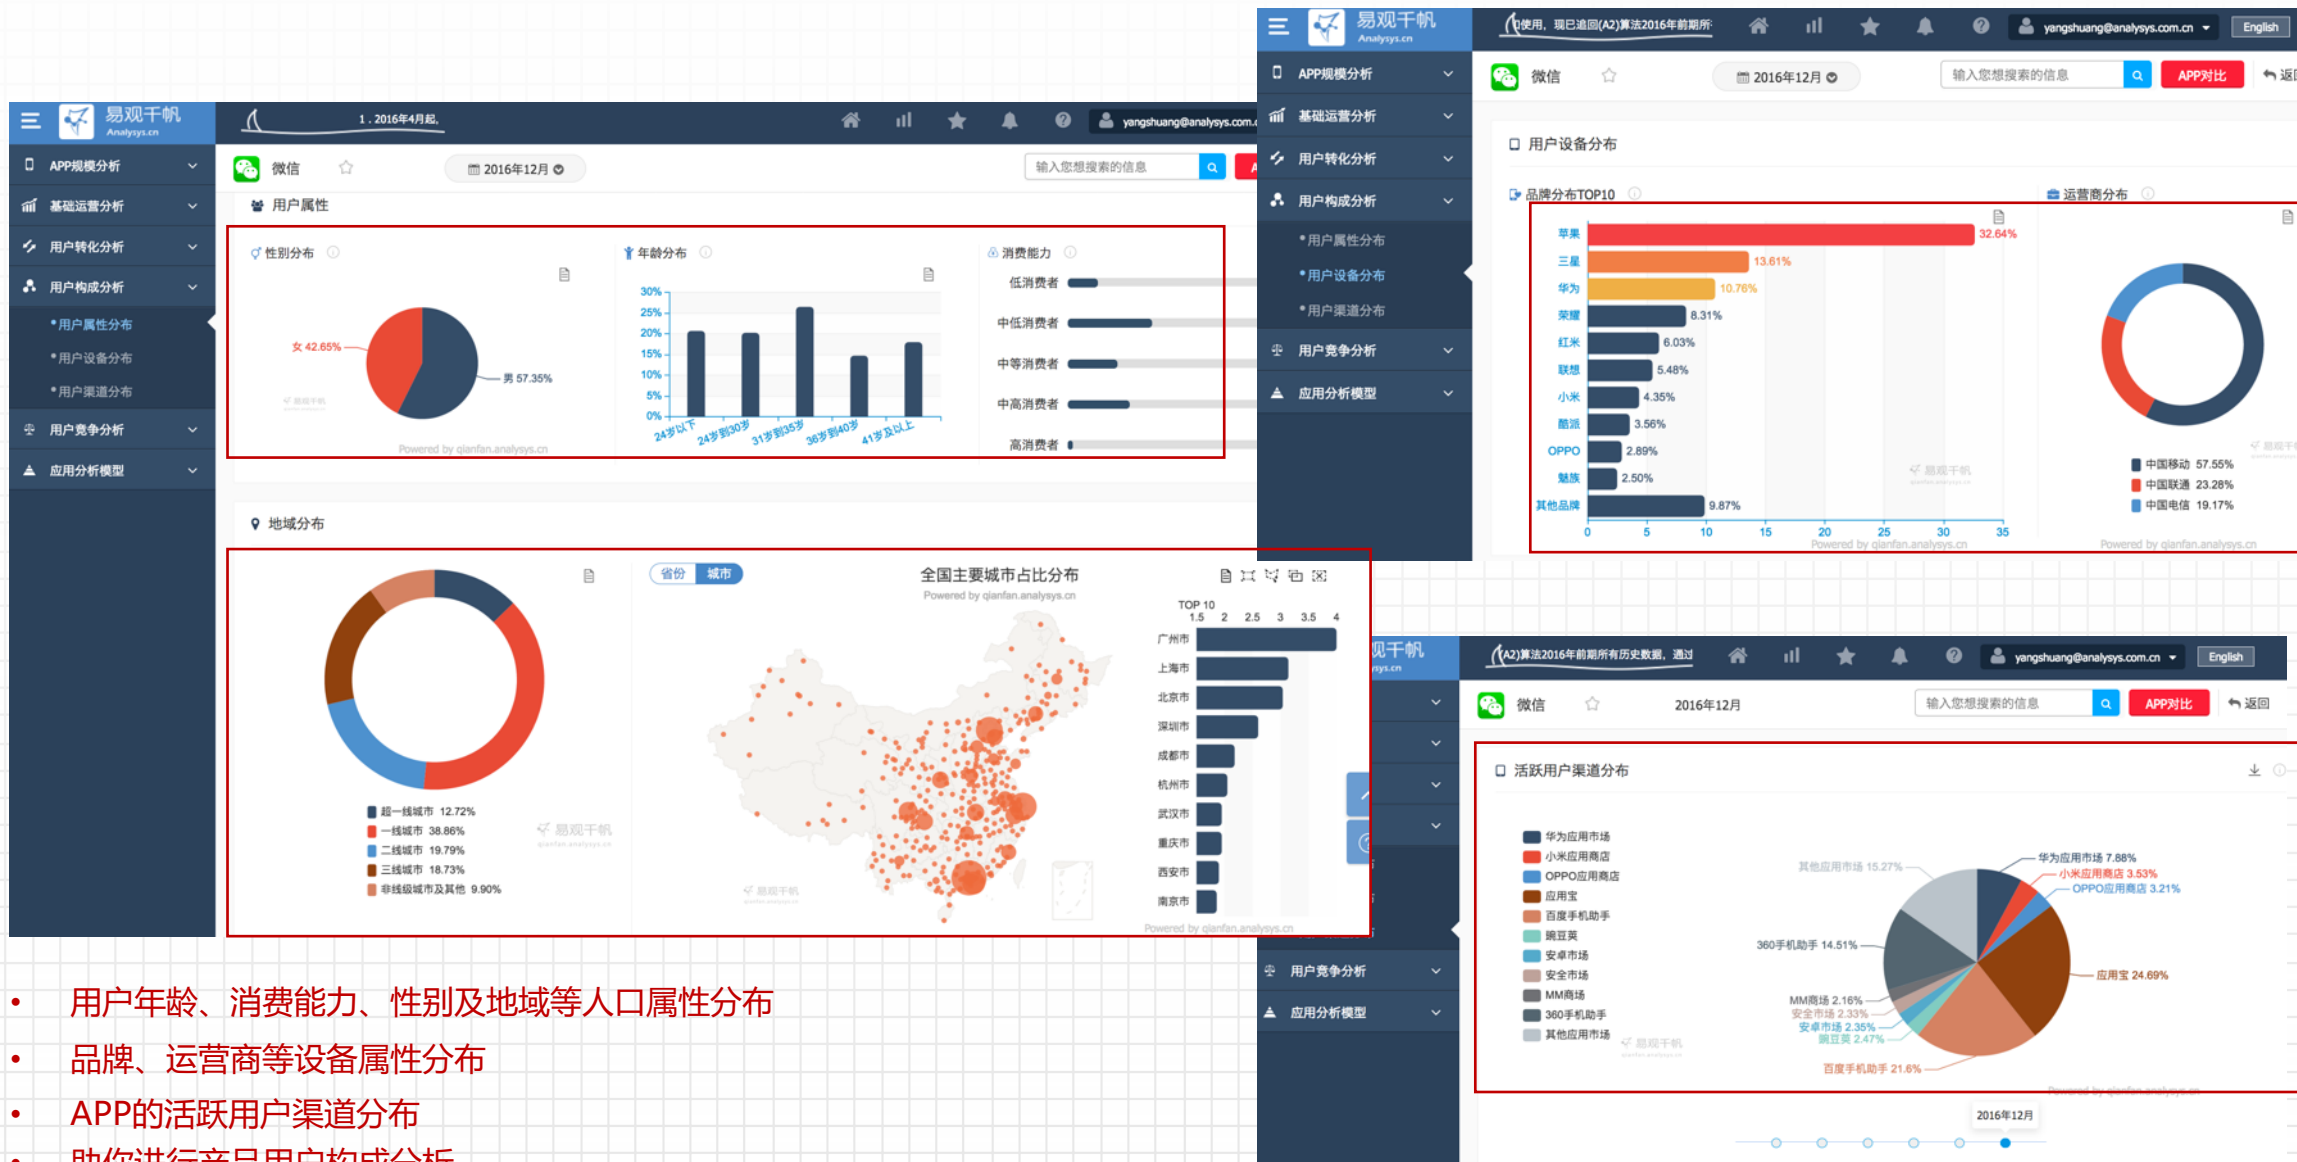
易观千帆
Analysys.cn

1. 2016年4月起,
yangshuang@analysys.com.cn

APP规模分析
基础运营分析
用户转化分析
用户构成分析
•用户属性分布
•用户设备分布
•用户渠道分布
用户竞争分析
应用分析模型

微信
2016年12月
输入您想搜索的信息

用户属性

性别分布
女 42.65%
男 57.35%
Powered by qianfan.analysys.cn

年龄分布
30%
25%
20%
15%
10%
5%
0%
24岁以下
24岁到30岁
31岁到35岁
36岁到40岁
41岁及以上

消费能力
低消费者
中低消费者
中等消费者
中高消费者
高消费者

地域分布

超一线城市 12.72%
一线城市 38.86%
二线城市 19.79%
三线城市 18.73%
非线级城市及其他 9.90%

省份 城市
全国主要城市占比分布
Powered by qianfan.analysys.cn
TOP 10
1.5 2 2.5 3 3.5 4
广州市
上海市
北京市
深圳市
成都市
杭州市
武汉市
重庆市
西安市
南京市
Powered by qianfan.analysys.cn

易观千帆
Analysys.cn
使用, 现已追回(A2)算法2016年前期所
yangshuang@analysys.com.cn
English

APP规模分析
基础运营分析
用户转化分析
用户构成分析
•用户属性分布
•用户设备分布
•用户渠道分布
用户竞争分析
应用分析模型

微信
2016年12月
输入您想搜索的信息
APP对比
返回

用户设备分布

品牌分布TOP10
苹果 32.64%
三星 13.61%
华为 10.76%
荣耀 8.31%
红米 6.03%
联想 5.48%
小米 4.35%
酷派 3.56%
OPPO 2.89%
魅族 2.50%
其他品牌 9.87%
0 5 10 15 20 25 30 35
Powered by qianfan.analysys.cn

运营商分布
中国移动 57.55%
中国联通 23.28%
中国电信 19.17%
Powered by qianfan.analysys.cn

观千帆
(A2)算法2016年前期所有历史数据, 通过
yangshuang@analysys.com.cn
English

微信
2016年12月
输入您想搜索的信息
APP对比
返回

用户竞争分析
应用分析模型

活跃用户渠道分布
华为应用市场
小米应用商店
OPPO应用商店
应用宝
百度手机助手
豌豆荚
安卓市场
安全市场
MM商场
360手机助手
其他应用市场

其他应用市场 15.27%
华为应用市场 7.88%
小米应用商店 3.53%
OPPO应用商店 3.21%
360手机助手 14.51%
应用宝 24.69%
MM商场 2.16%
安全市场 2.33%
安卓市场 2.35%
豌豆荚 2.47%
百度手机助手 21.6%

2016年12月

• 用户年龄、消费能力、性别及地域等人口属性分布
• 品牌、运营商等设备属性分布
• APP的活跃用户渠道分布
• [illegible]